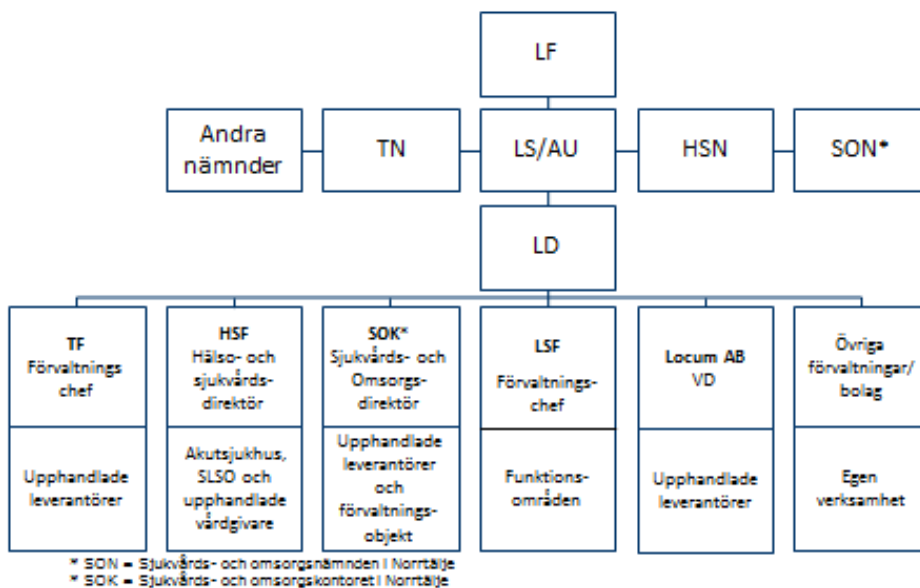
LF

Andra nämnder

TN

LS/AU

HSN

SON*

LD

TF
Förvaltnings chef

Upphandlade leverantörer

HSF
Hälso- och sjukvårds-direktör

Akutsjukhus, SLSO och upphandlade vårdgivare

SOK*
Sjukvårds- och Omsorgs-direktör

Upphandlade leverantörer och förvaltnings-objekt

LSF
Förvaltnings-chef

Funktions-områden

Locum AB
VD

Upphandlade leverantörer

Övriga förvaltningar/bolag

Egen verksamhet

* SON = Sjukvårds- och omsorgsnämnden i Norrtälje
* SOK = Sjukvårds- och omsorgskontoret i Norrtälje